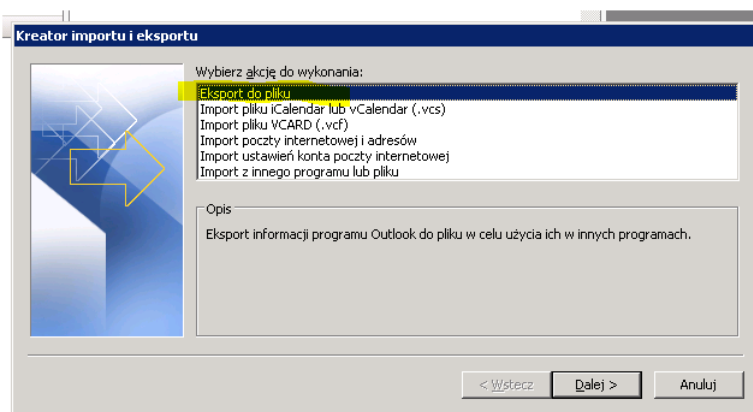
Kreator importu i eksportu

Wybierz akcję do wykonania:

Eksport do pliku
Import pliku iCalendar lub vCalendar (.vcs)
Import pliku VCARD (.vcf)
Import poczty internetowej i adresów
Import ustawień konta poczty internetowej
Import z innego programu lub pliku

Opis

Eksport informacji programu Outlook do pliku w celu użycia ich w innych programach.

< Wstecz
Dalej >
Anuluj